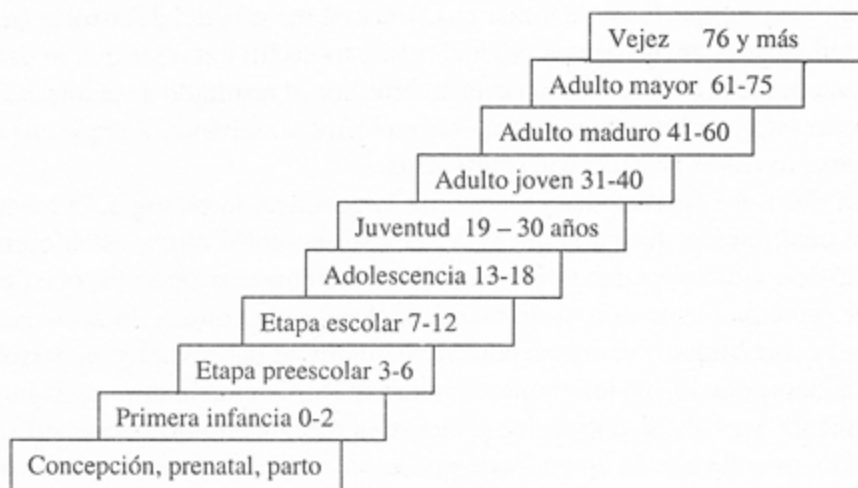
Vejez 76 y más

Adulto mayor 61-75

Adulto maduro 41-60

Adulto joven 31-40

Juventud 19 – 30 años

Adolescencia 13-18

Etapa escolar 7-12

Etapa preescolar 3-6

Primera infancia 0-2

Concepción, prenatal, parto